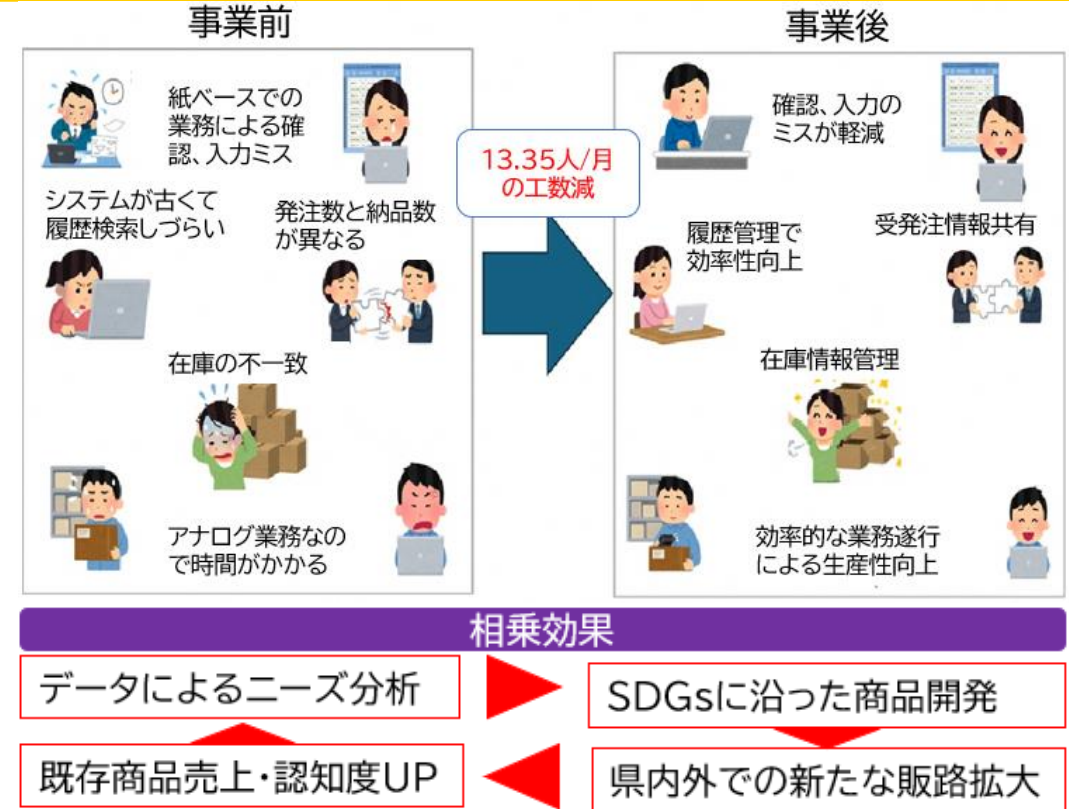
事業前

紙ベースでの業務による確認、入力ミス

システムが古くて履歴検索しづらい

発注数と納品数が異なる

在庫の不一致

アナログ業務なので時間がかかる

13.35人/月の工数減

事業後

確認、入力のミスが軽減

履歴管理で効率性向上

受発注情報共有

在庫情報管理

効率的な業務遂行による生産性向上

相乗効果

データによるニーズ分析

SDGsに沿った商品開発

既存商品売上・認知度UP

県内外での新たな販路拡大